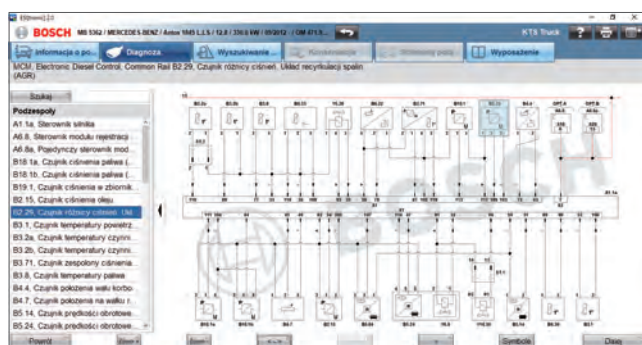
Esitronic2.0

BOSCH MB 5362 / MERCEDES-BENZ / Actros MP3 L.L.S / 12,8 / 350.0 kW / 05/2012 - / OM 471.9...

KTS Truck

Informacja o po...

Diagnoza

Wyszukiwanie...

Konserwacja

Wyposażenie

MCM, Electronic Diesel Control, Common Rail B2.29, Czujnik różnicy ciśnień, Układ recyrkulacji spalin (AGR)

Szukaj

Podzespoły

A1.1a, Sterownik silnika

A6.8, Sterownik modułu rejestracji

A6.8a, Pojedynczy sterownik mod...

B18.1a, Czujnik ciśnienia paliwa (...

B18.1b, Czujnik ciśnienia paliwa (...

B19.1, Czujnik ciśnienia w zbiornik...

B2.15, Czujnik ciśnienia oleju

B2.29, Czujnik różnicy ciśnień, Ukł...

B3.1, Czujnik temperatury powietrz...

B3.2a, Czujnik temperatury czynni...

B3.2b, Czujnik temperatury czynni...

B3.71, Czujnik zespolony ciśnienia...

B3.8, Czujnik temperatury paliwa

B4.4, Czujnik położenia wału korbo...

B4.5, Czujnik położenia na wałku r...

B5.14, Czujnik prędkości obrotowe...

B5.24, Czujnik prędkości obrotowe...

Powrót

Symbole

Dalej

BOSCH